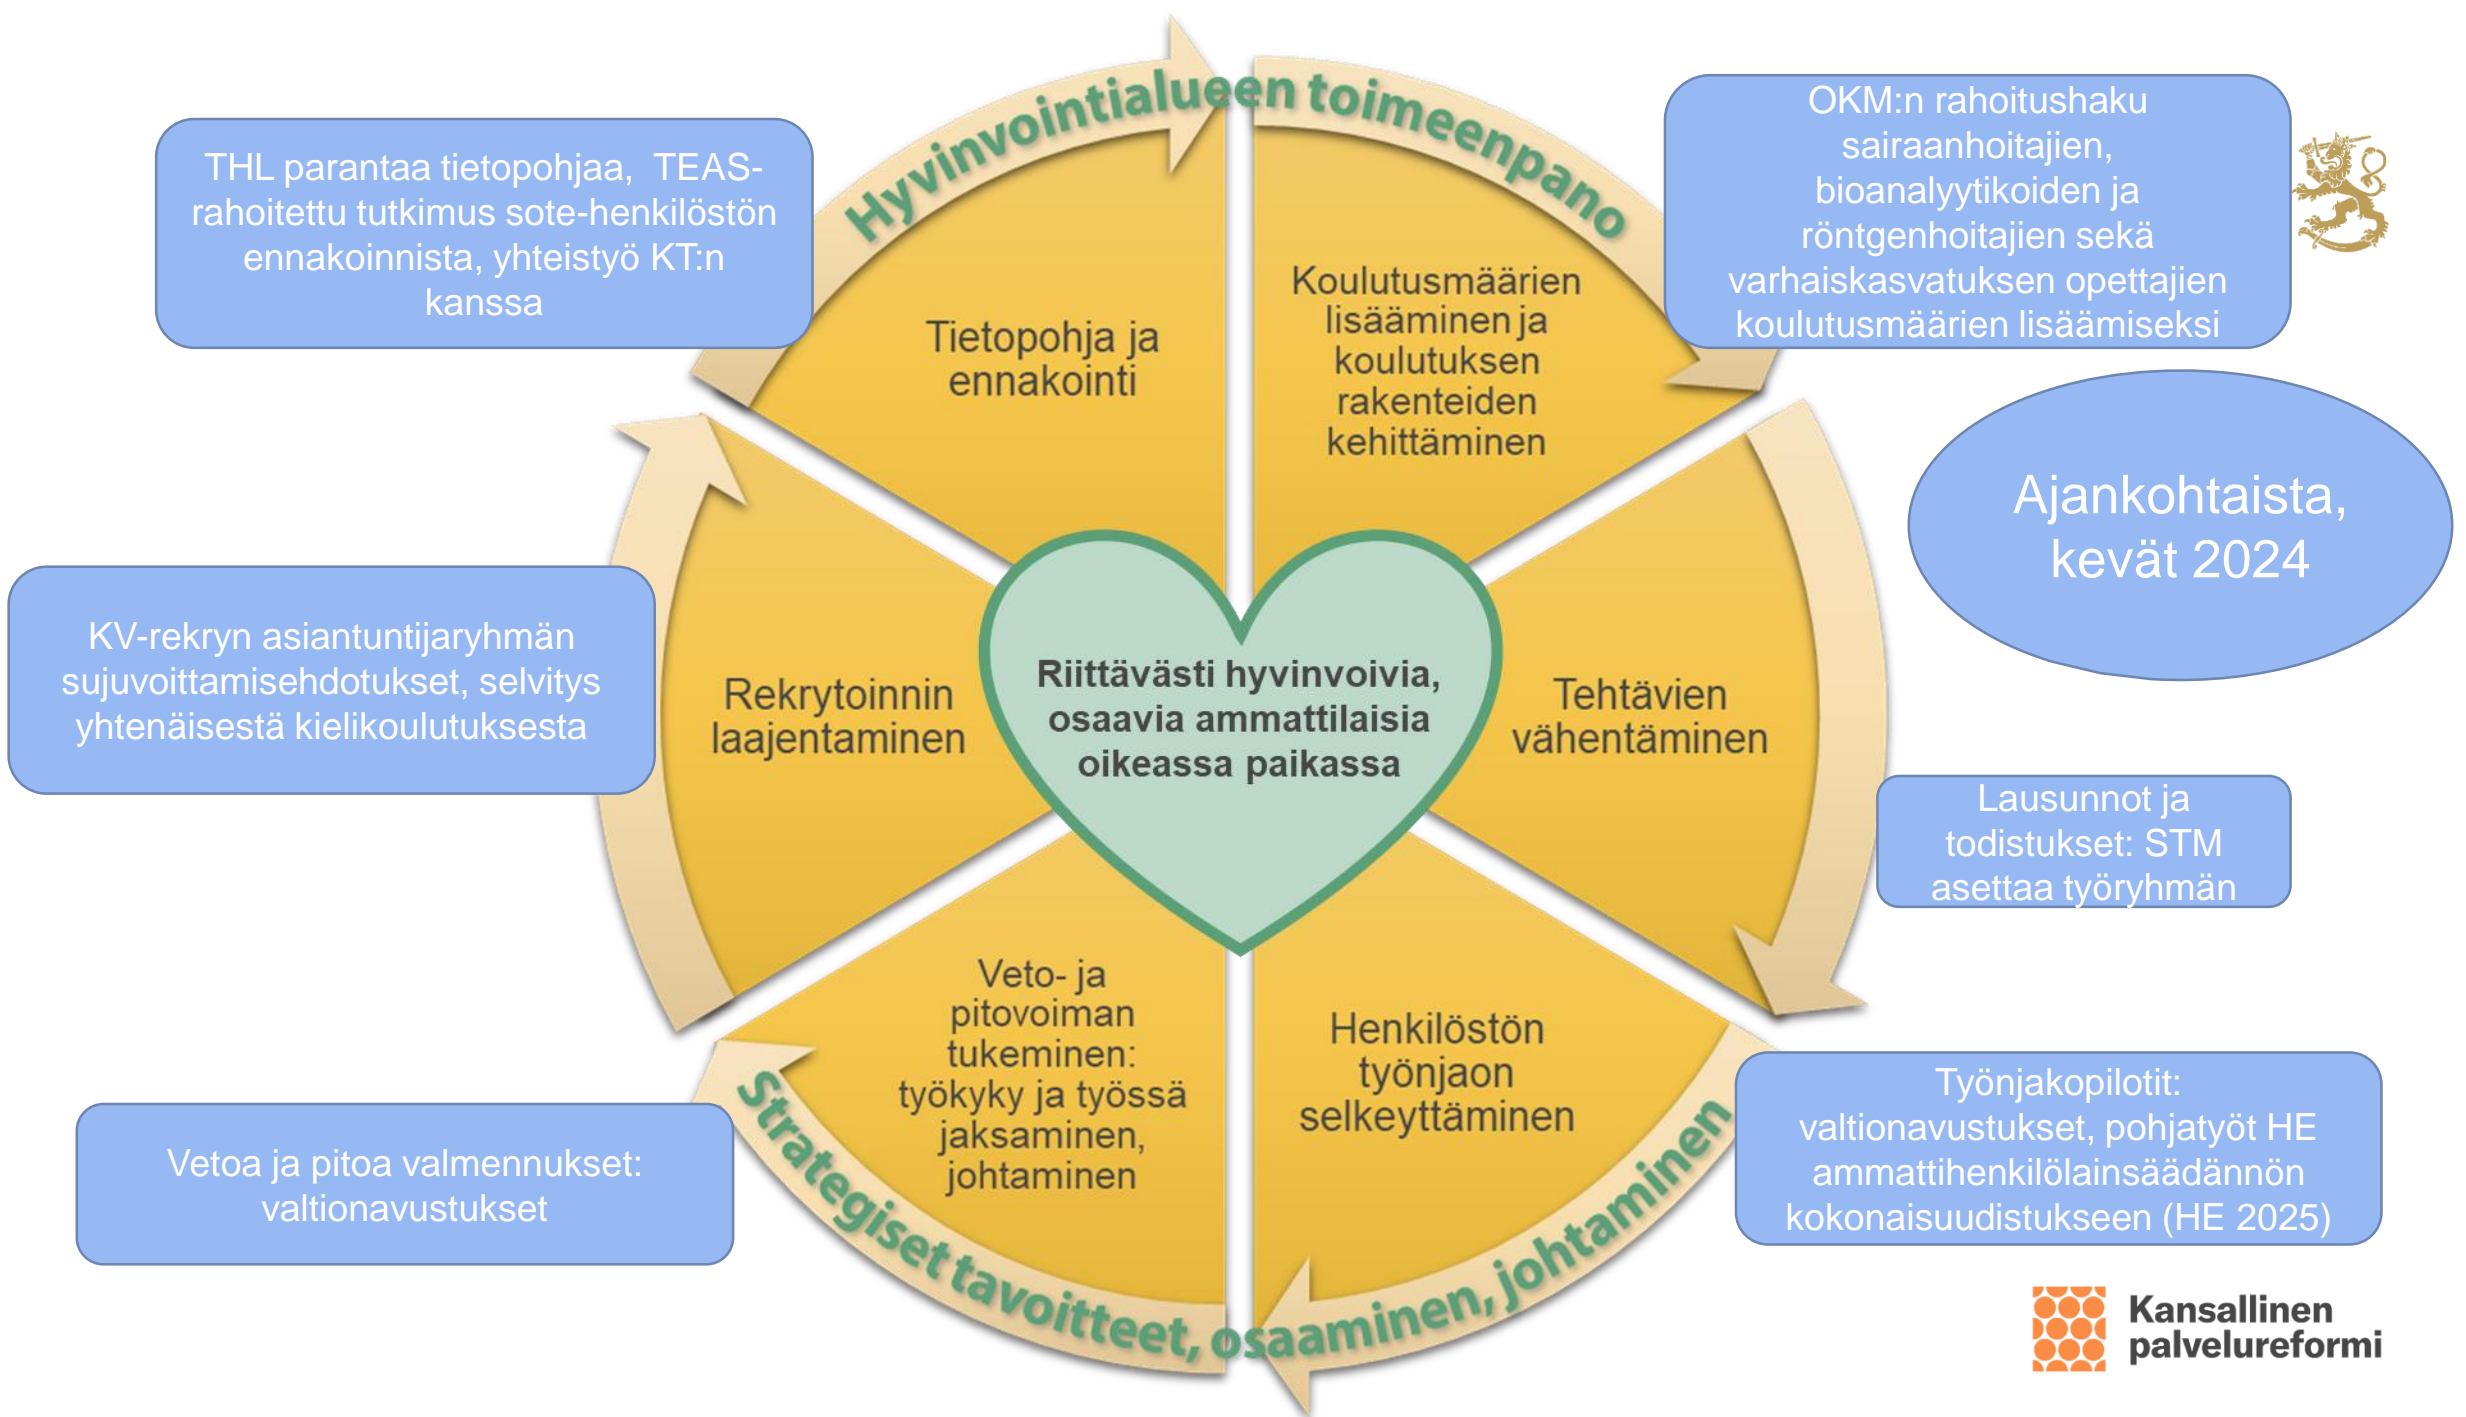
Hyvinvointialueen toimeenpano

THL parantaa tietopohjaa, TEAS-rahoitettu tutkimus sote-henkilöstön ennakoinnista, yhteistyö KT:n kanssa

OKM:n rahoitushaku sairaanhoitajien, bioanalyytikoiden ja röntgenhoitajien sekä varhaiskasvatuksen opettajien koulutusmäärien lisäämiseksi

Tietopohja ja ennakointi

Koulutusmäärien lisääminen ja koulutuksen rakenteiden kehittäminen

Ajankohtaista, kevät 2024

KV-rekryn asiantuntijaryhmän sujuvoittamisehdotukset, selvitys yhtenäisestä kielikoulutuksesta

Rekrytoinnin laajentaminen

Riittävästi hyvinvoivia, osaavia ammattilaisia oikeassa paikassa

Tehtävien vähentäminen

Lausunnot ja todistukset: STM asettaa työryhmän

Veto- ja pitovoiman tukeminen: työkyky ja työssä jaksaminen, johtaminen

Henkilöstön työnjaon selkeyttäminen

Vetoa ja pitoa valmennukset: valtionavustukset

Työnjakopilotit: valtionavustukset, pohjatyöt HE ammattihenkilölainsäädännön kokonaisuudistukseen (HE 2025)

Strategiset tavoitteet, osaaminen, johtaminen

Kansallinen palvelureformi